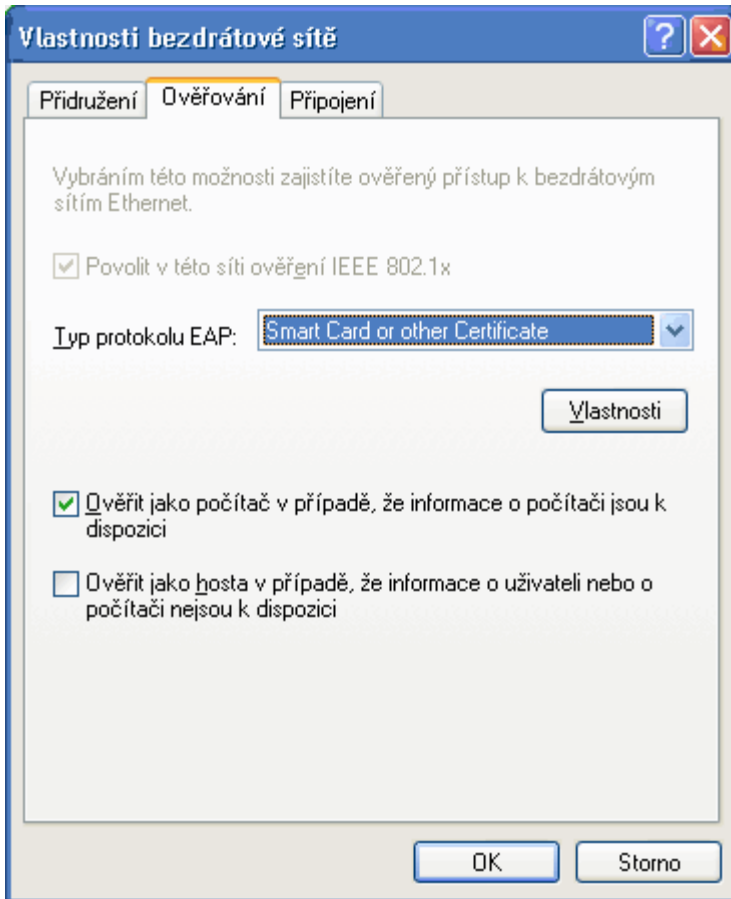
Vlastnosti bezdrátové sítě

Přidružení | Ověřování | Připojení

Vybráním této možnosti zajistíte ověřený přístup k bezdrátovým sítím Ethernet.

Povolit v této síti ověření IEEE 802.1x

Typ protokolu EAP: Smart Card or other Certificate

Vlastnosti

Ověřit jako počítač v případě, že informace o počítači jsou k dispozici

Ověřit jako hosta v případě, že informace o uživateli nebo o počítači nejsou k dispozici

OK

Storno